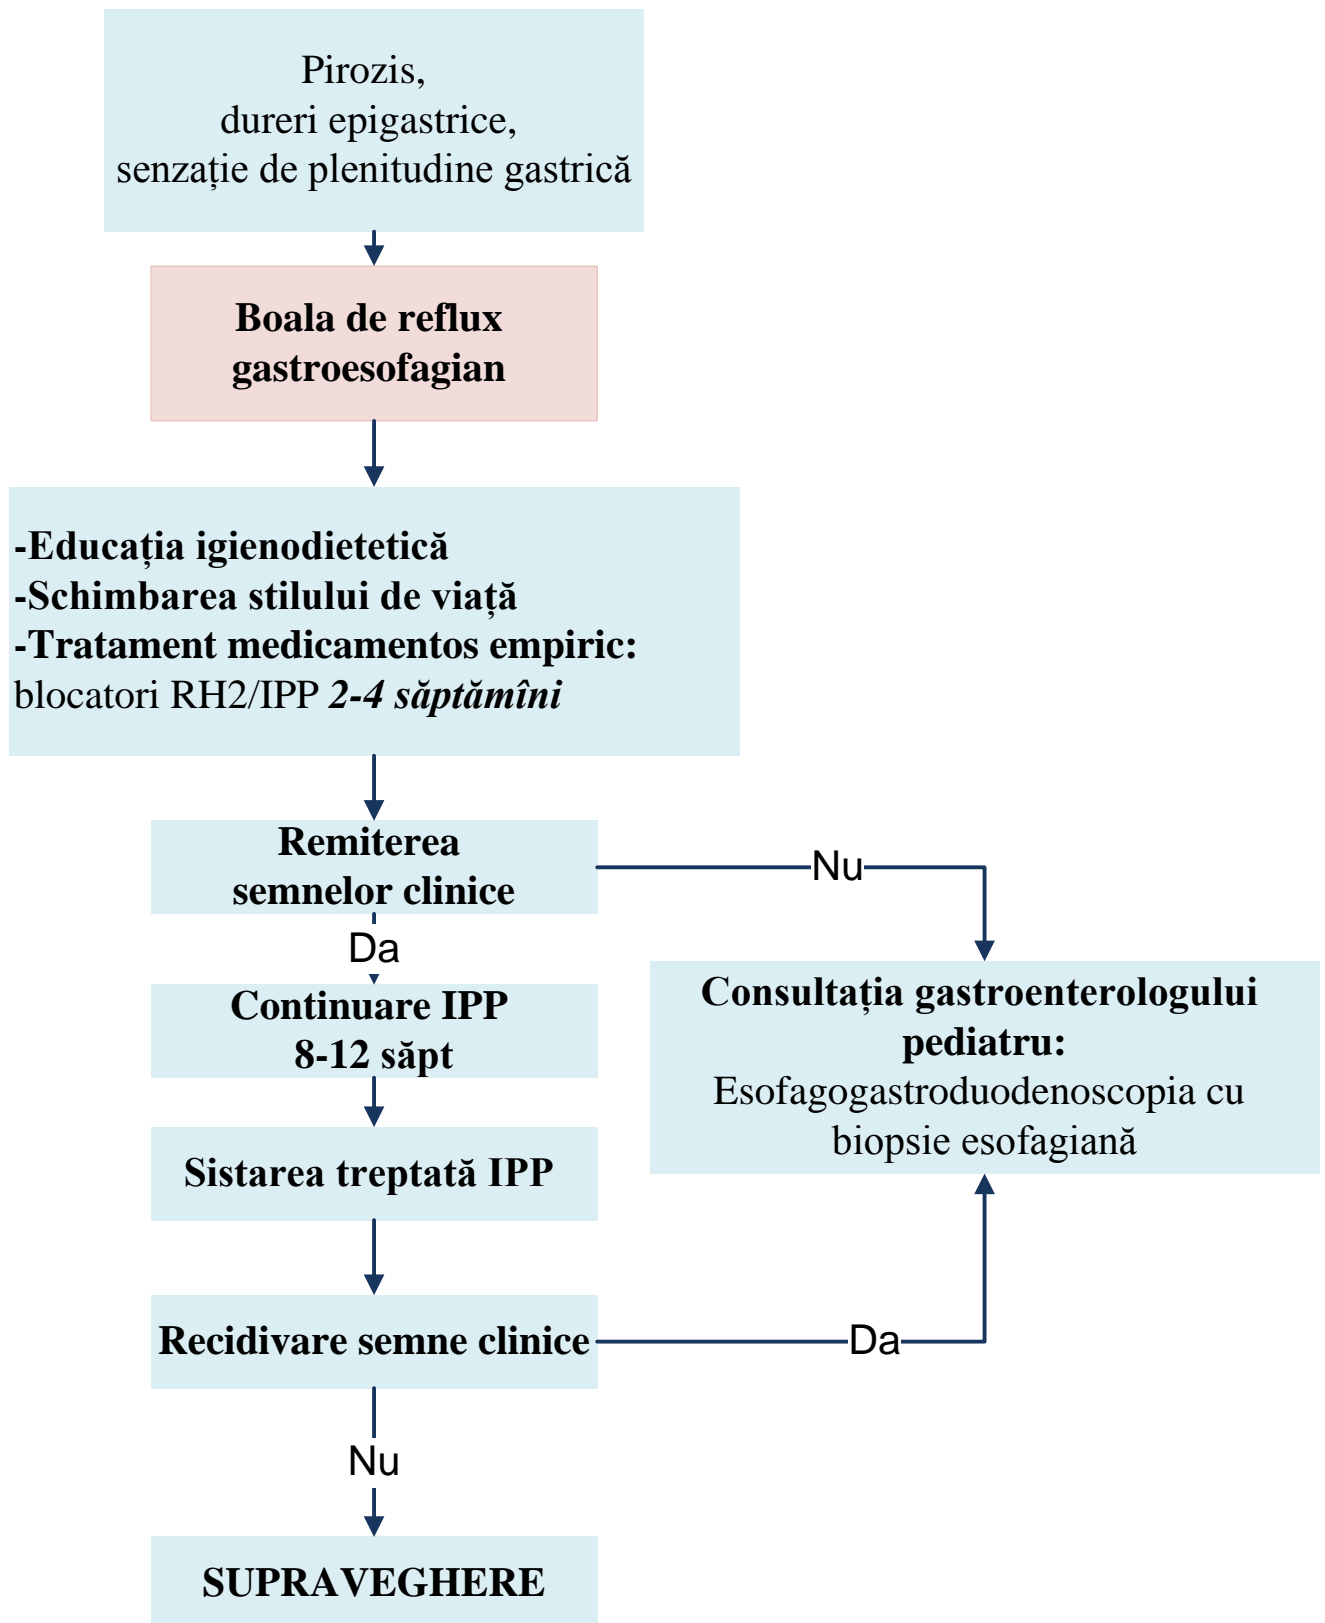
Pirozis,
dureri epigastrice,
senzație de plenitudine gastrică

Boala de reflux gastroesofagian

-Educația igienodietetică
-Schimbarea stilului de viață
-Tratament medicamentos empiric:
blocatori RH2/IPP 2-4 săptămîni

Remiterea semnelor clinice

Nu

Da

Consultația gastroenterologului pediatru:
Esofagogastroduodenoscopia cu biopsie esofagiană

Continuare IPP 8-12 săpt

Sistarea treptată IPP

Recidivare semne clinice

Da

Nu

SUPRAVEGHERE